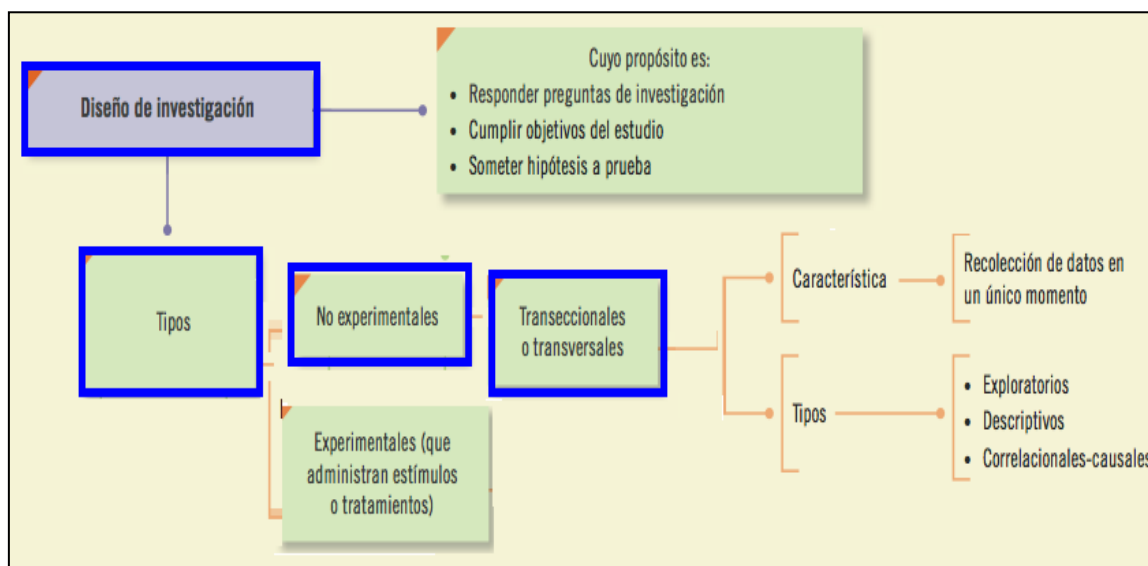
Diseño de investigación

Cuyo propósito es:
• Responder preguntas de investigación
• Cumplir objetivos del estudio
• Someter hipótesis a prueba

Tipos

No experimentales

Transeccionales o transversales

Característica

Recolección de datos en un único momento

Tipos

• Exploratorios
• Descriptivos
• Correlacionales-causales

Experimentales (que administran estímulos o tratamientos)